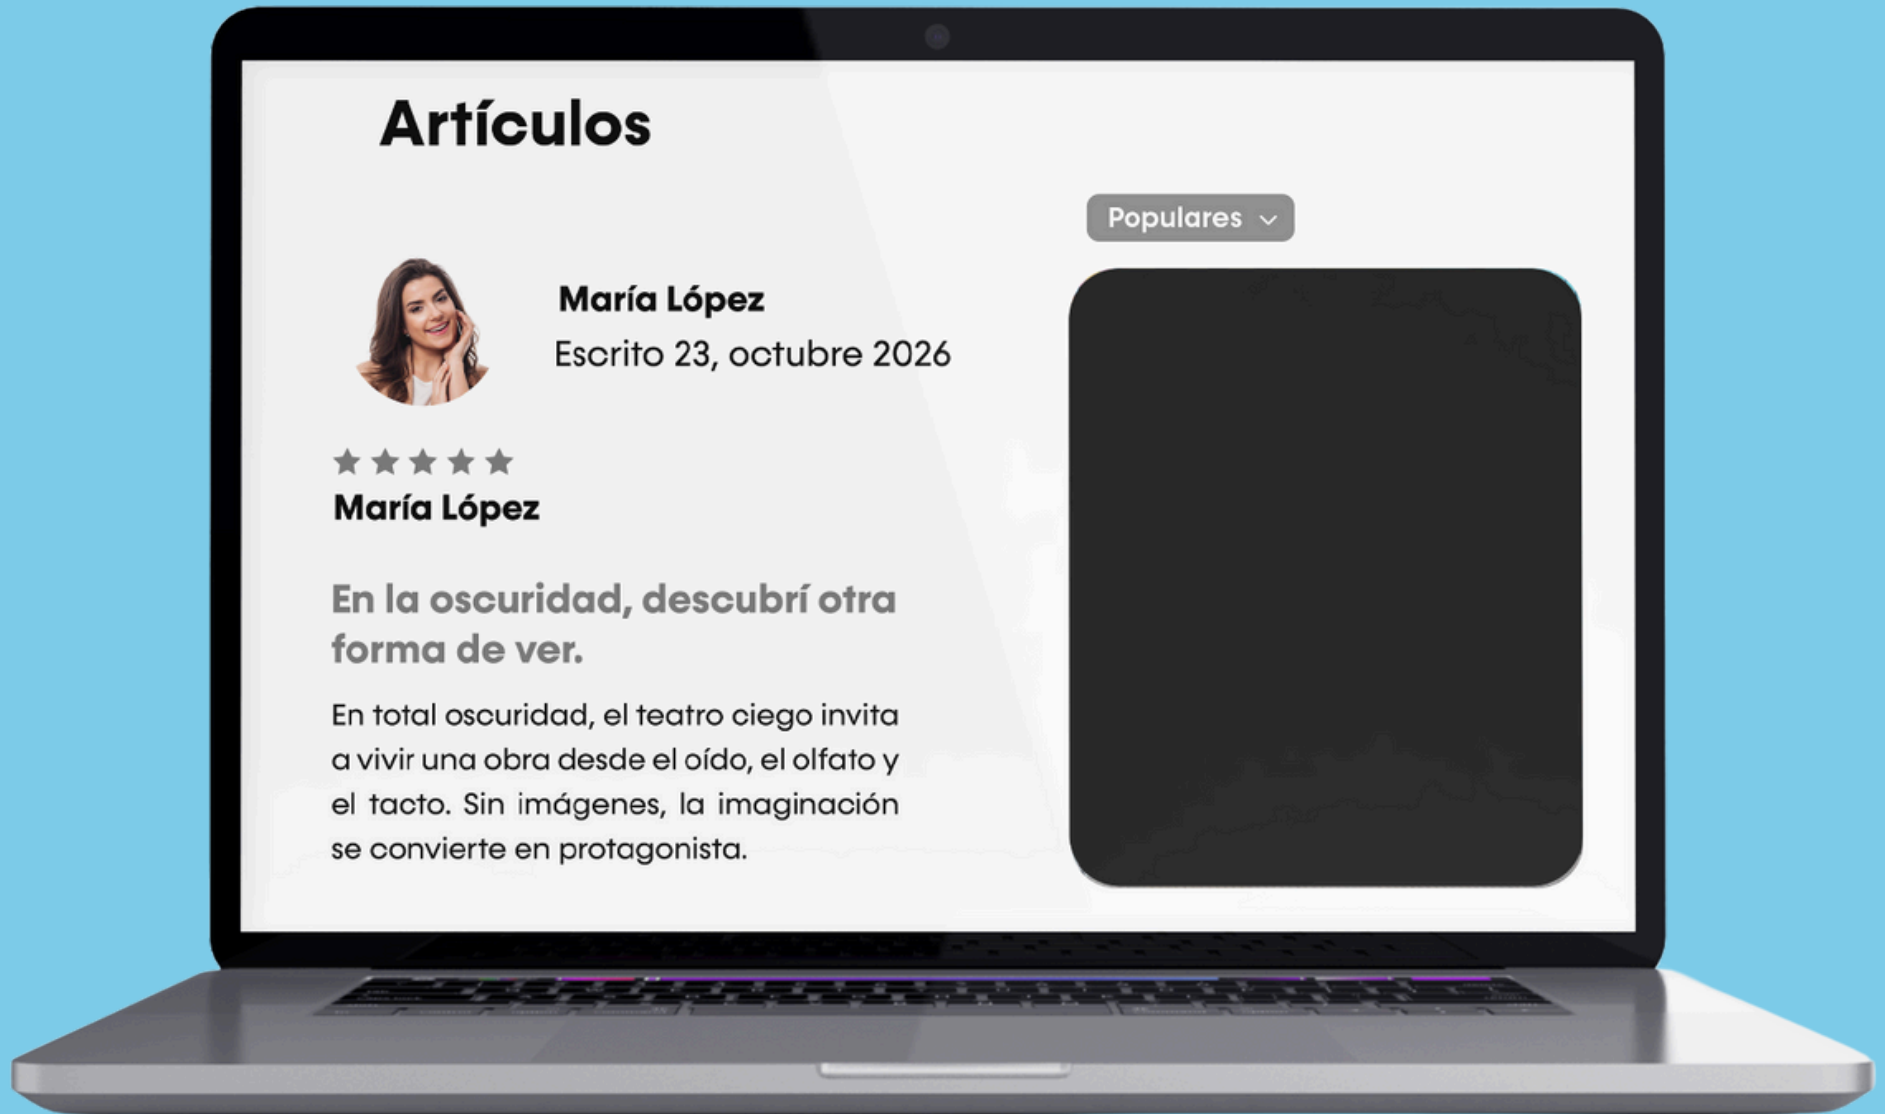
Artículos

Populares

María López
Escrito 23, octubre 2026

★★★★★
María López

En la oscuridad, descubrí otra forma de ver.

En total oscuridad, el teatro ciego invita a vivir una obra desde el oído, el olfato y el tacto. Sin imágenes, la imaginación se convierte en protagonista.